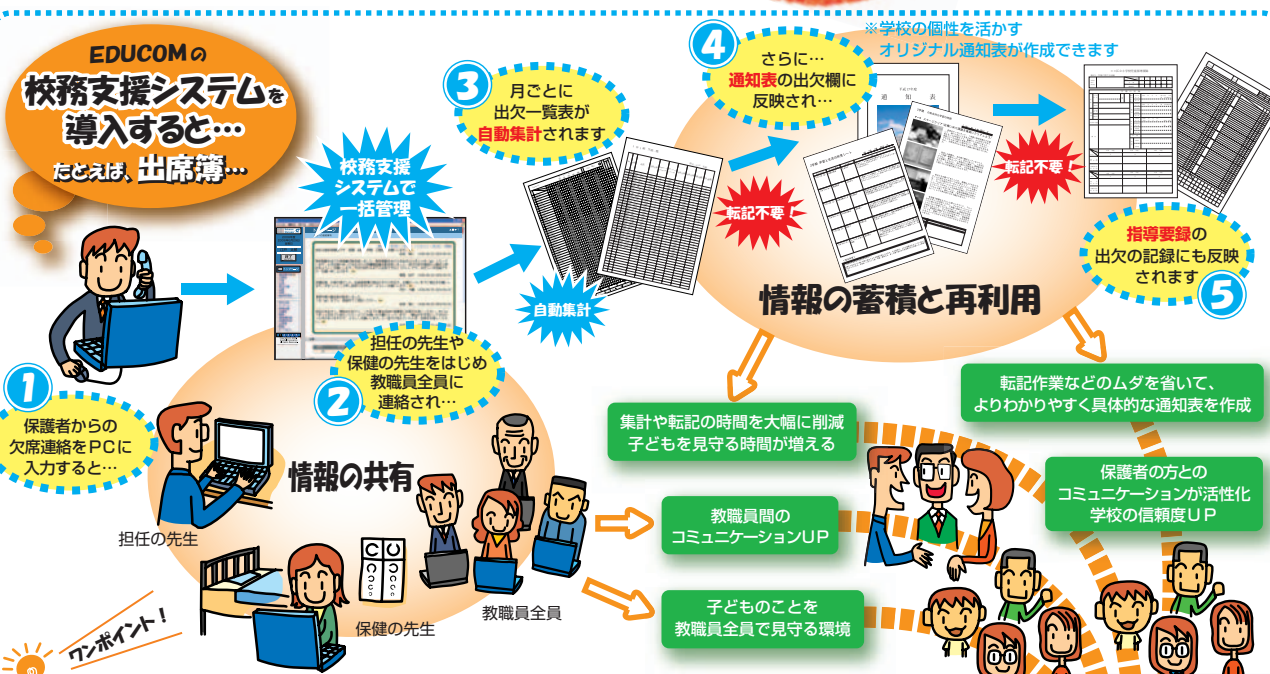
EDUCOMの
校務支援システムを
導入すると…
たとえば、出席簿…

校務支援システムで一括管理

1
保護者からの欠席連絡をPCに入力すると…

担任の先生

2
担任の先生や保健の先生をはじめ教職員全員に連絡され…

情報の共有

保健の先生

教職員全員

ワンポイント！

3
月ごとに出欠一覧表が自動集計されます

自動集計

4
さらに…通知表の出欠欄に反映され…

※学校の個性を活かすオリジナル通知表が作成できます

転記不要！

転記不要！

通知表

指導要録の出欠の記録にも反映されます
5

情報の蓄積と再利用

集計や転記の時間を大幅に削減
子どもを見守る時間が増える

教職員間のコミュニケーションUP

子どものことを教職員全員で見守る環境

転記作業などのムダを省いて、よりわかりやすく具体的な通知表を作成

保護者の方とのコミュニケーションが活性化
学校の信頼度UP